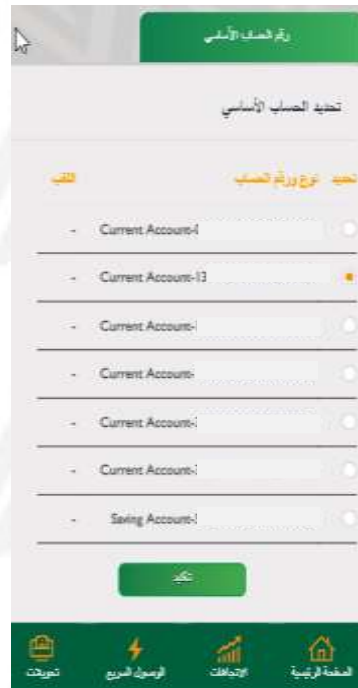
رقم الحساب الأساسي

تحديد الحساب الأساسي

تحديد نوع ورقم الحساب اللقب

Current Account-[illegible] -

Current Account-13 -

Current Account-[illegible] -

Current Account-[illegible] -

Current Account-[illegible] -

Current Account-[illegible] -

Saving Account-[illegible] -

تأكيد

الصفحة الرئيسية الإستفسارات الوصول السريع تحويلات